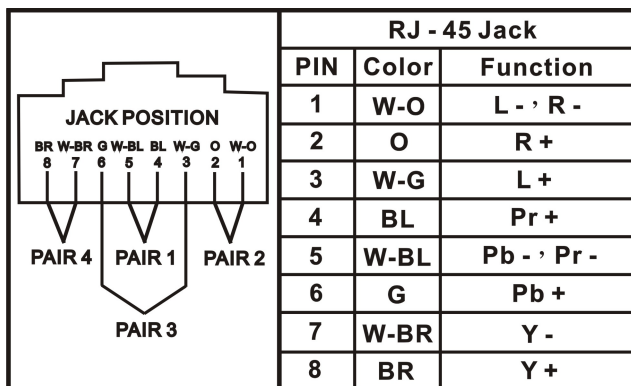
JACK POSITION

| BR | W-BR | G | W-BL | BL | W-G | O | W-O |
|---|---|---|---|---|---|---|---|
| 8 | 7 | 6 | 5 | 4 | 3 | 2 | 1 |

PAIR 4 PAIR 1 PAIR 2

PAIR 3

| RJ - 45 Jack | | |
|---|---|---|
| PIN | Color | Function |
| 1 | W-O | L -，R - |
| 2 | O | R + |
| 3 | W-G | L + |
| 4 | BL | Pr + |
| 5 | W-BL | Pb -，Pr - |
| 6 | G | Pb + |
| 7 | W-BR | Y - |
| 8 | BR | Y + |